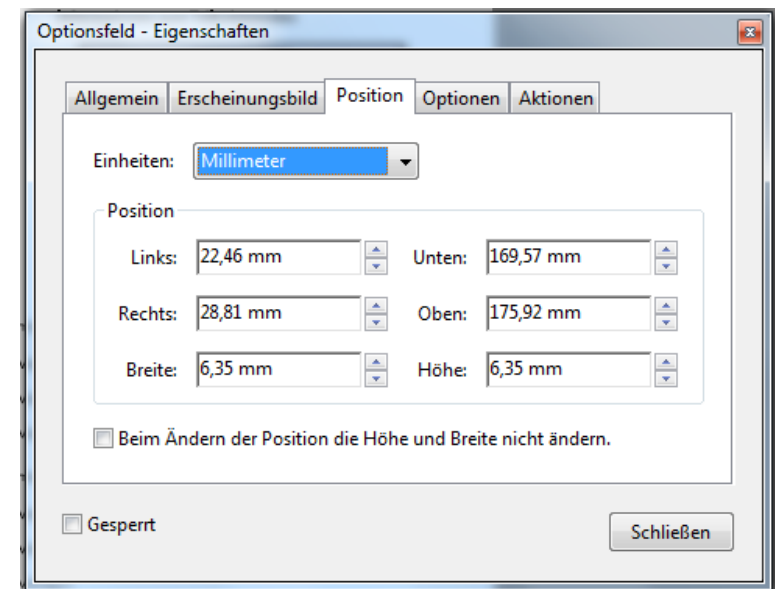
Optionsfeld - Eigenschaften

Allgemein Erscheinungsbild Position Optionen Aktionen

Einheiten: Millimeter

Position

Links: 22,46 mm Unten: 169,57 mm

Rechts: 28,81 mm Oben: 175,92 mm

Breite: 6,35 mm Höhe: 6,35 mm

Beim Ändern der Position die Höhe und Breite nicht ändern.

Gesperrt

Schließen